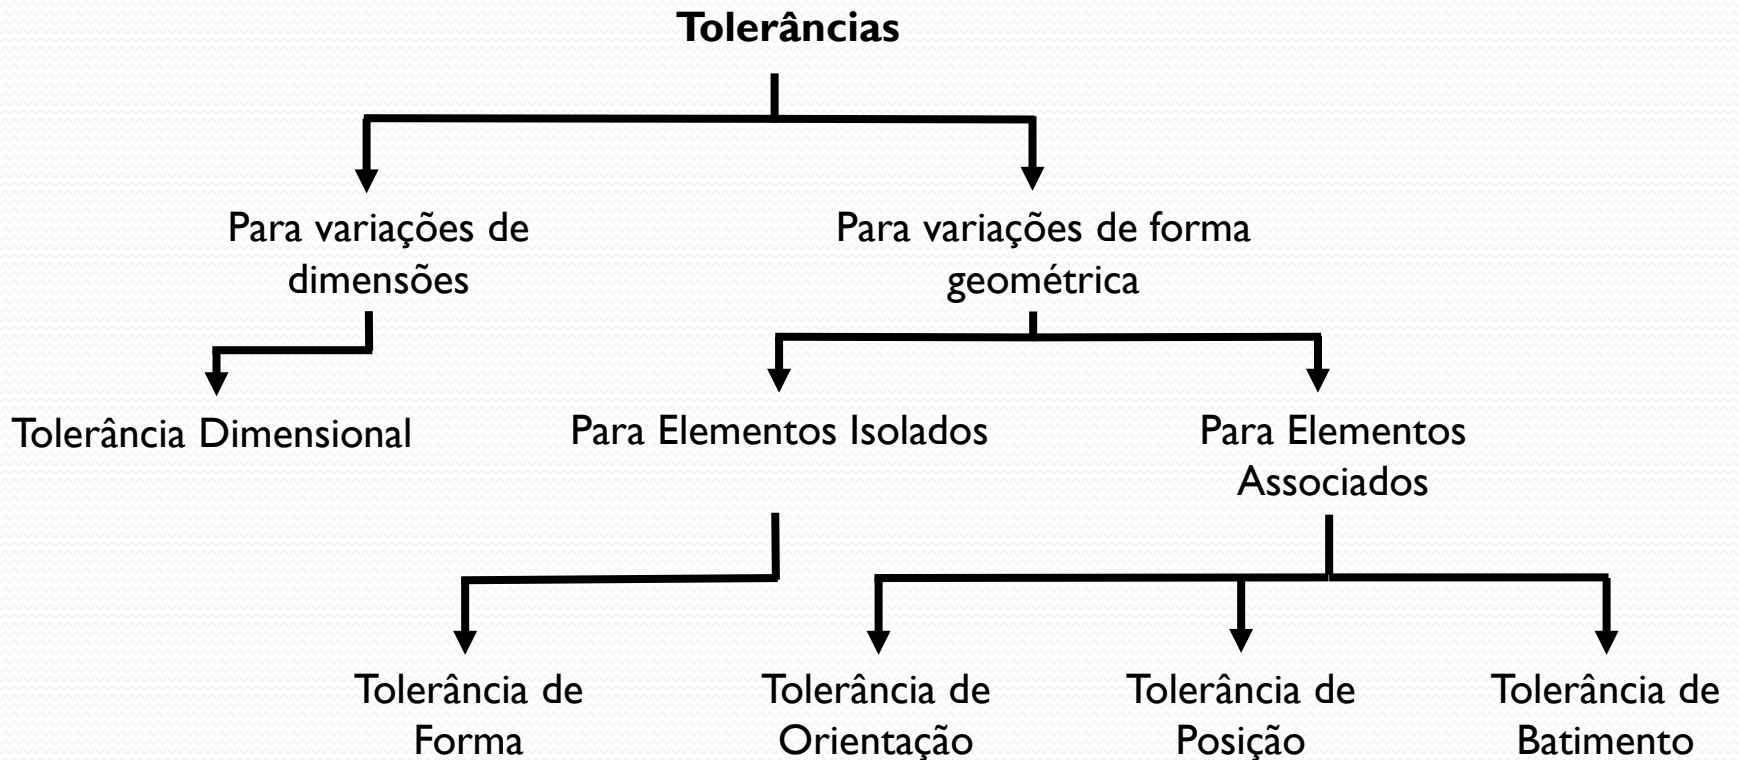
**Tolerâncias**

Para variações de dimensões

Para variações de forma geométrica

Tolerância Dimensional

Para Elementos Isolados

Para Elementos Associados

Tolerância de Forma

Tolerância de Orientação

Tolerância de Posição

Tolerância de Batimento